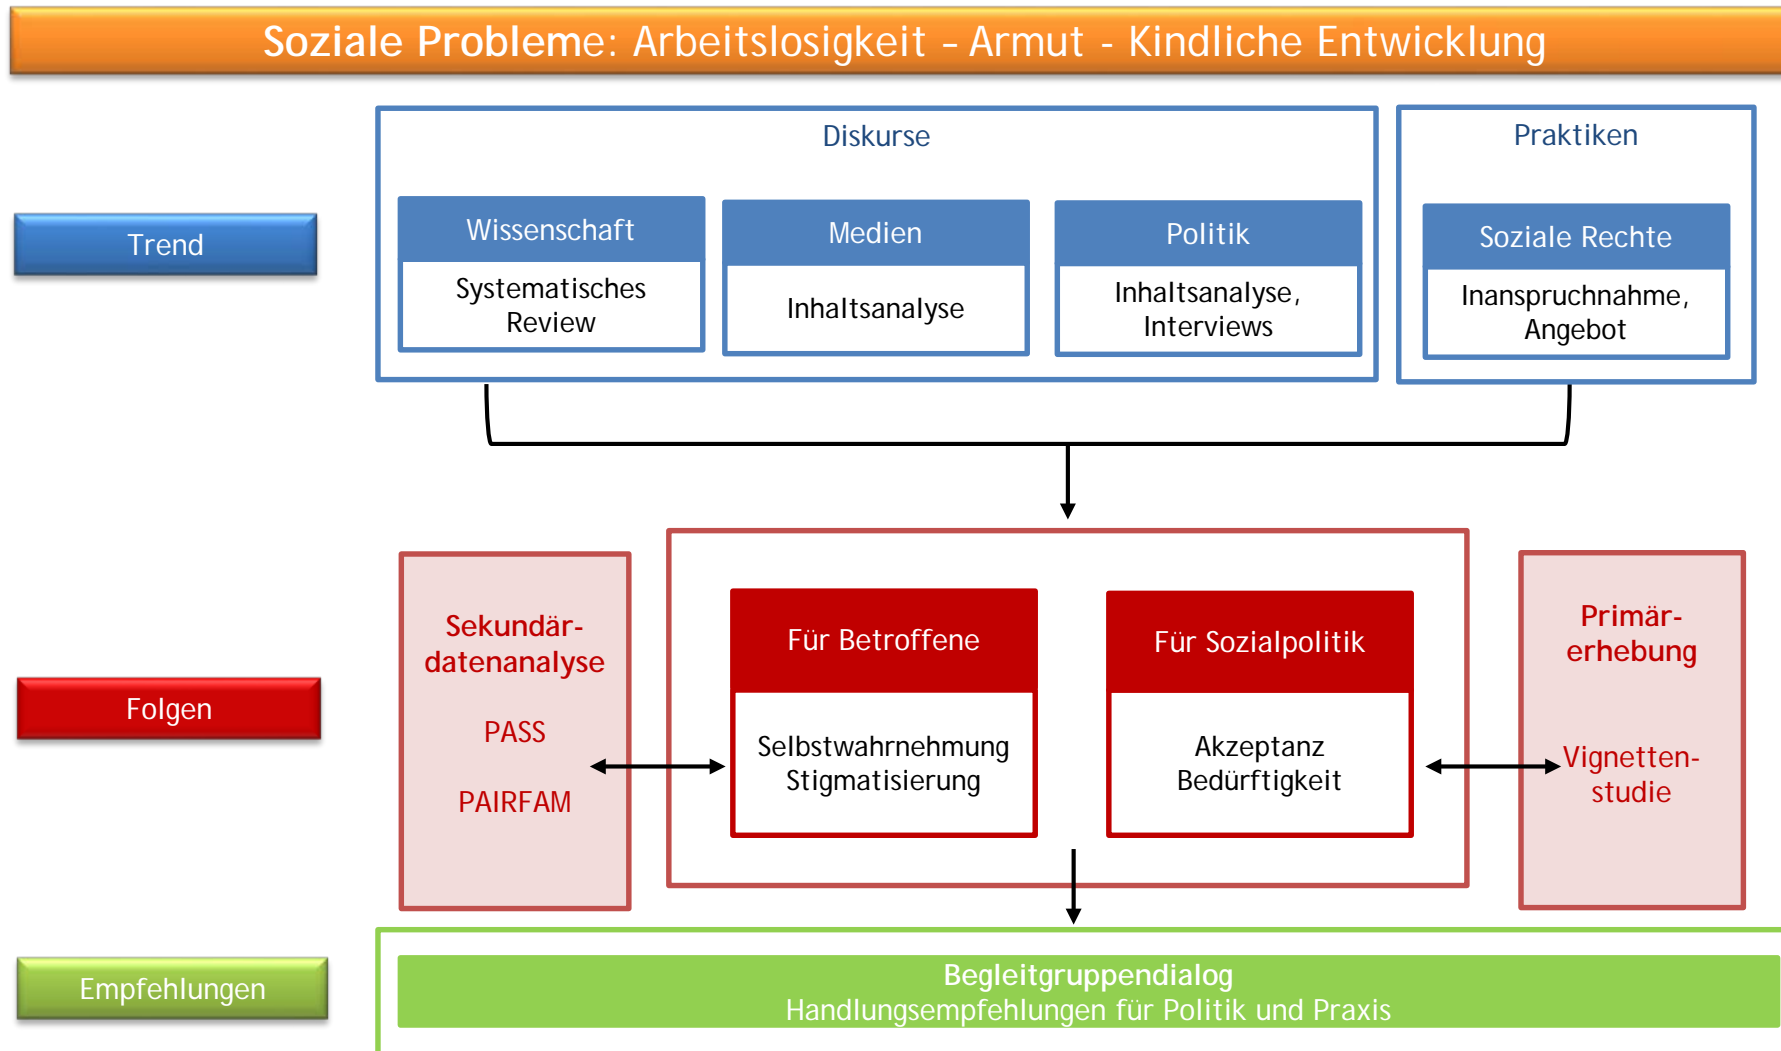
Soziale Probleme: Arbeitslosigkeit – Armut - Kindliche Entwicklung

Trend

Diskurse

Wissenschaft
Systematisches Review

Medien
Inhaltsanalyse

Politik
Inhaltsanalyse, Interviews

Praktiken

Soziale Rechte
Inanspruchnahme, Angebot

Folgen

Sekundär-datenanalyse
PASS
PAIRFAM

Für Betroffene
Selbstwahrnehmung
Stigmatisierung

Für Sozialpolitik
Akzeptanz
Bedürftigkeit

Primär-erhebung
Vignetten-studie

Empfehlungen

Begleitgruppendialog
Handlungsempfehlungen für Politik und Praxis